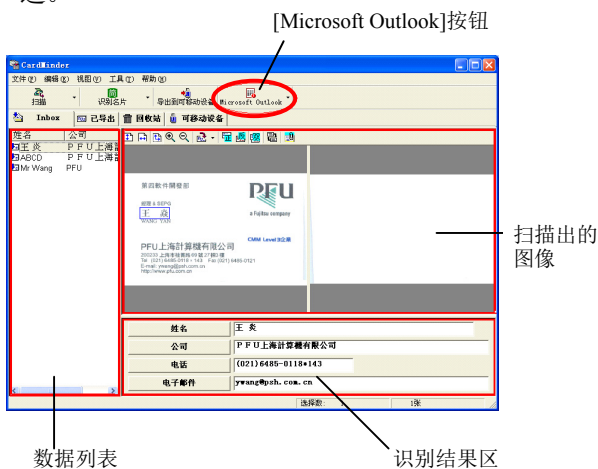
选。

[Microsoft Outlook]按钮

CardMinder

文件(F) 编辑(E) 视图(V) 工具(T) 帮助(H)

扫描 识别名片 导出到可移动设备 Microsoft Outlook

Inbox 已导出 回收站 可移动设备

姓名 公司
王 炎 P F U 上海計
ABCD P F U 上海計
Mr Wang PFU

第四軟件開發部
經理 & SEPG
王 炎
WANG YAN
PFU
a Fujitsu company
CMM Level 3公司
PFU上海計算機有限公司
200233 上海市桂菁路69号27號3樓
Tel: (021) 6485-0118 * 143 Fax: (021) 6485-0121
E-mail: ywang@psh.com.cn
http://www.pfu.com.cn

扫描出的图像

姓名 王 炎
公司 P F U 上海計算機有限公司
电话 (021)6485-0118*143
电子邮件 ywang@psh.com.cn

选择数: 1张

数据列表

识别结果区